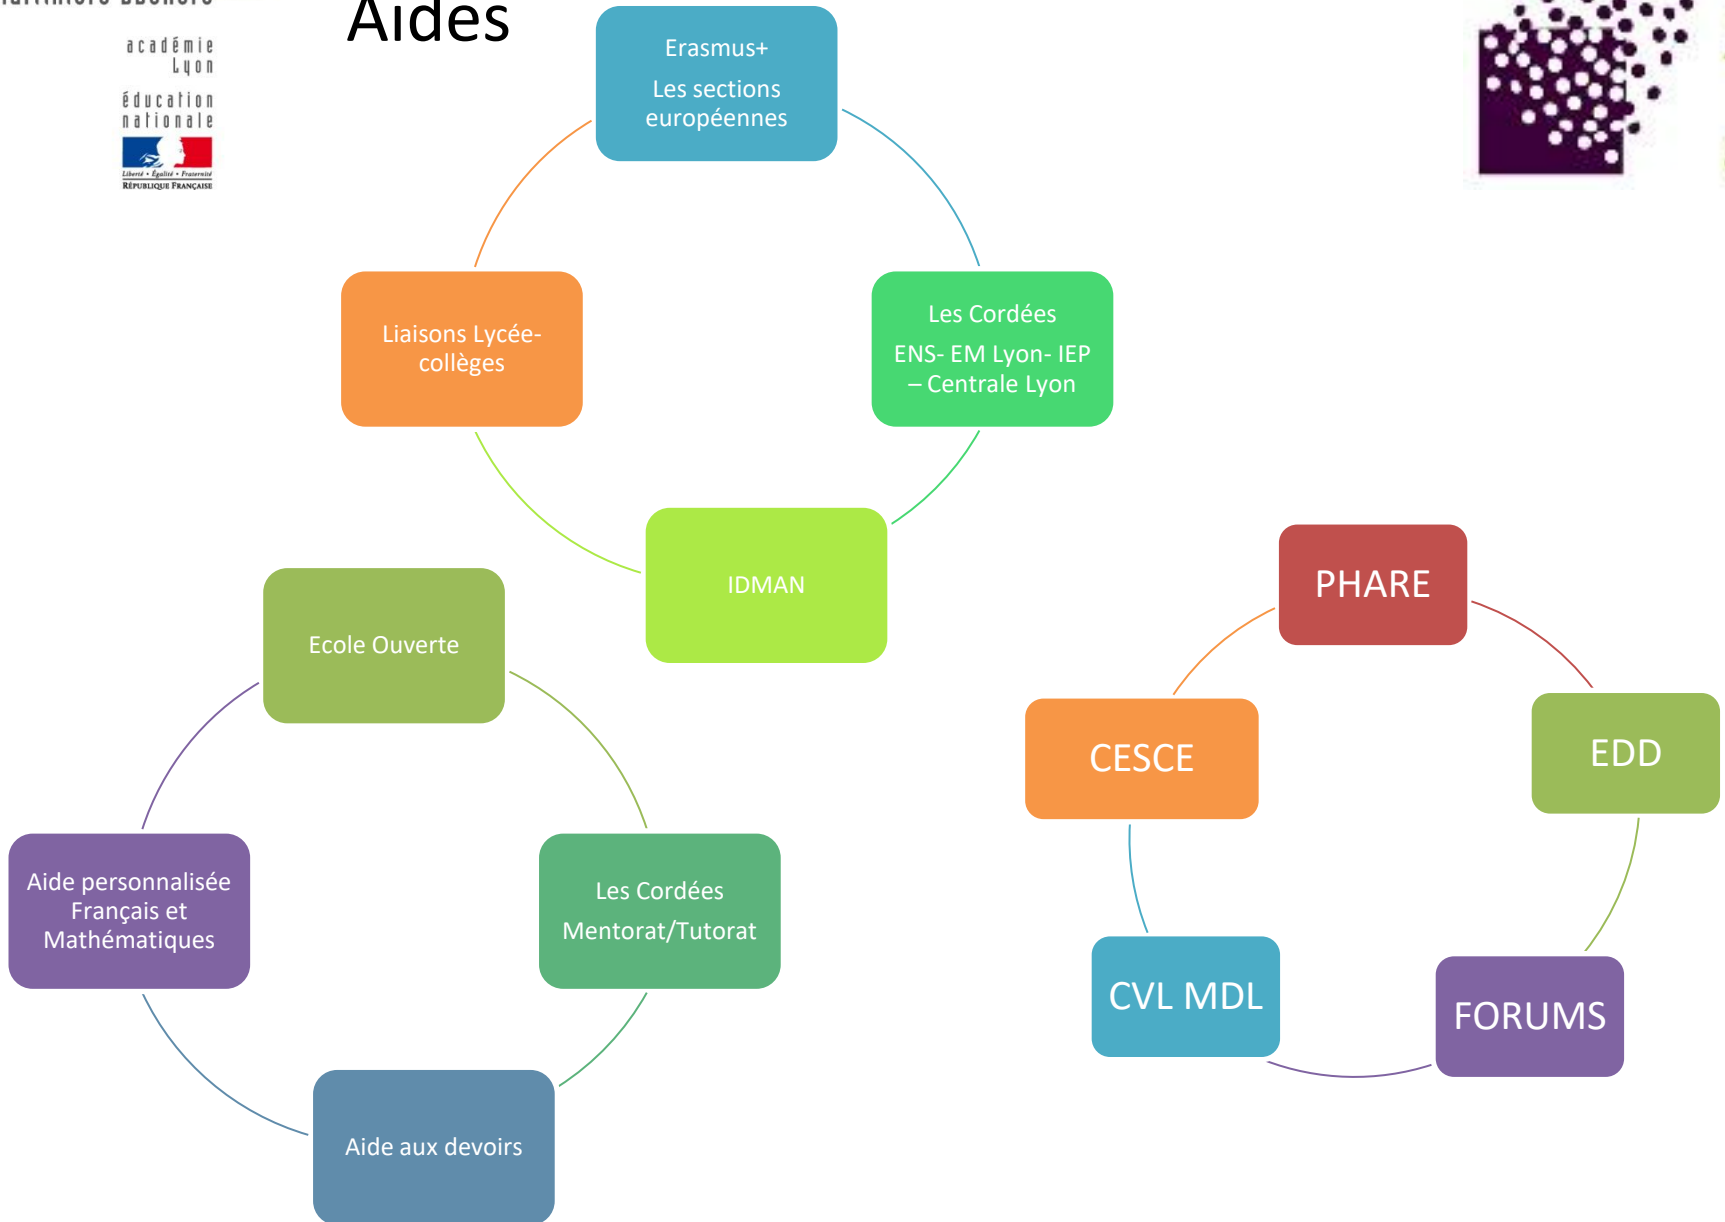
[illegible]

académie
Lyon
éducation
nationale

Liberté • Égalité • Fraternité
RÉPUBLIQUE FRANÇAISE

Aides

Erasmus+
Les sections européennes

Les Cordées
ENS- EM Lyon- IEP – Centrale Lyon

IDMAN

Liaisons Lycée-collèges

PHARE

EDD

FORUMS

CVL MDL

CESCE

Ecole Ouverte

Les Cordées
Mentorat/Tutorat

Aide aux devoirs

Aide personnalisée Français et Mathématiques